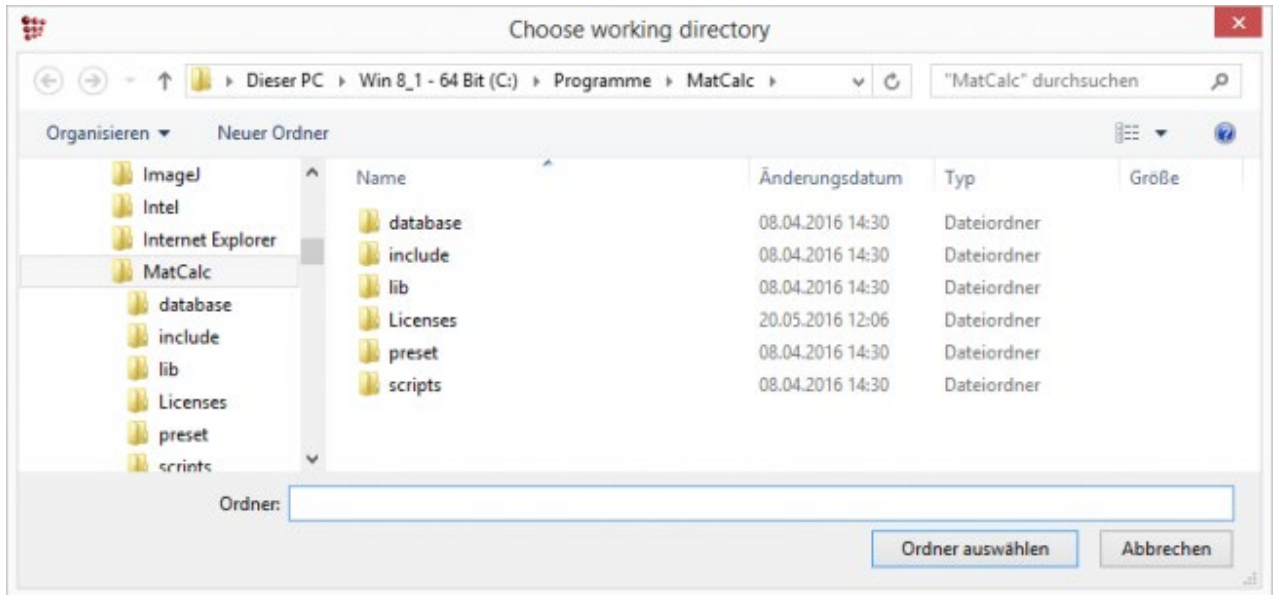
Choose working directory

▸ Dieser PC ▸ Win 8_1 - 64 Bit (C:) ▸ Programme ▸ MatCalc ▸

"MatCalc" durchsuchen

Organisieren ▾ Neuer Ordner

ImageJ
Intel
Internet Explorer
MatCalc
database
include
lib
Licenses
preset
scripts

| Name | Änderungsdatum | Typ | Größe |
|---|---|---|---|
| database | 08.04.2016 14:30 | Dateiordner | |
| include | 08.04.2016 14:30 | Dateiordner | |
| lib | 08.04.2016 14:30 | Dateiordner | |
| Licenses | 20.05.2016 12:06 | Dateiordner | |
| preset | 08.04.2016 14:30 | Dateiordner | |
| scripts | 08.04.2016 14:30 | Dateiordner | |

Ordner:

Ordner auswählen Abbrechen